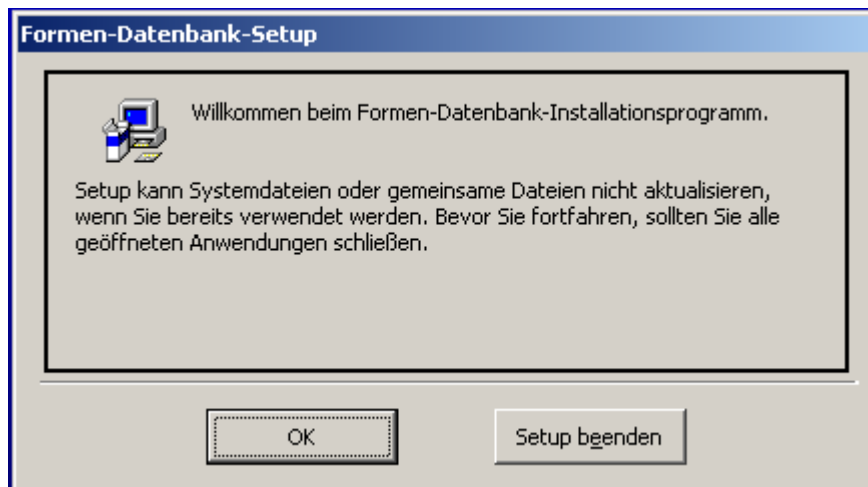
Formen-Datenbank-Setup

Willkommen beim Formen-Datenbank-Installationsprogramm.

Setup kann Systemdateien oder gemeinsame Dateien nicht aktualisieren, wenn Sie bereits verwendet werden. Bevor Sie fortfahren, sollten Sie alle geöffneten Anwendungen schließen.

OK

Setup beenden